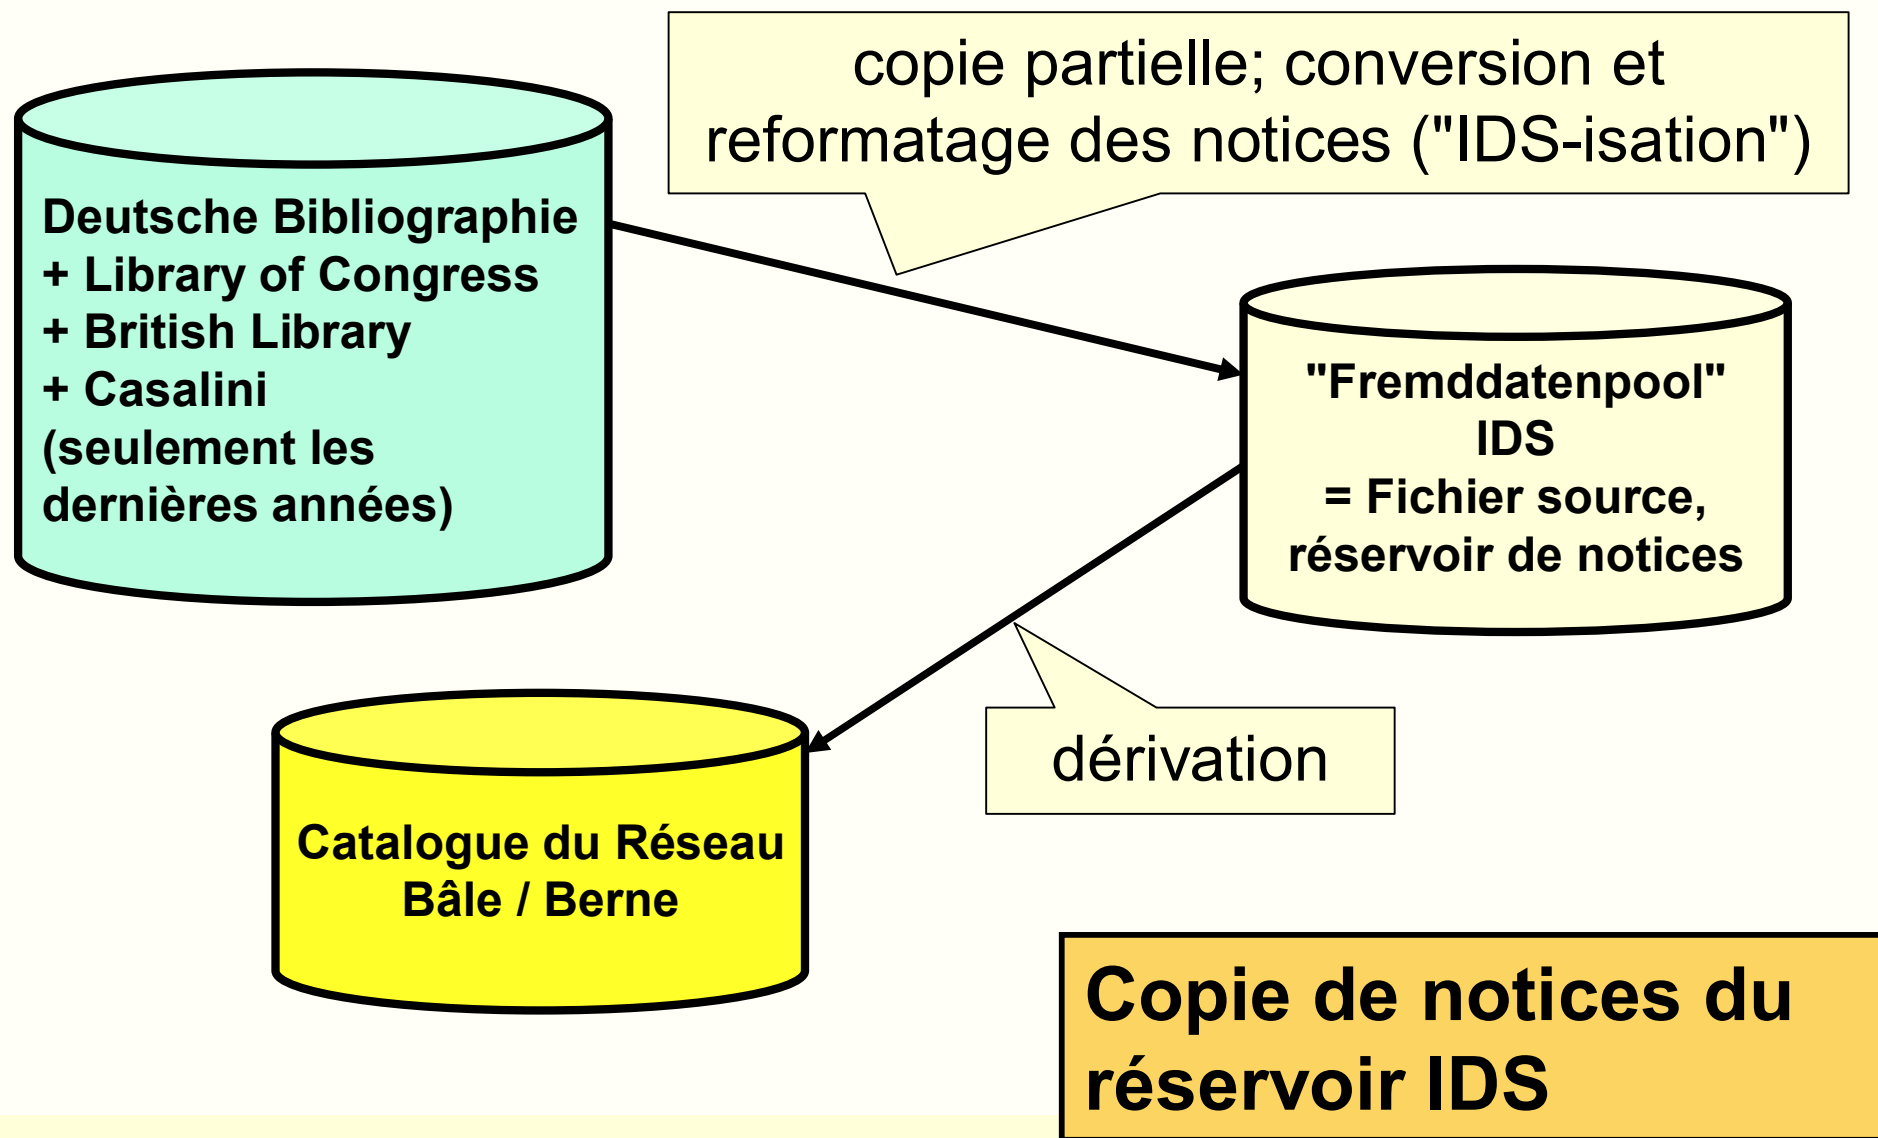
Deutsche Bibliographie
+ Library of Congress
+ British Library
+ Casalini
(seulement les dernières années)

copie partielle; conversion et reformatage des notices ("IDS-isation")

"Fremddatenpool"
IDS
= Fichier source,
réservoir de notices

dérivation

Catalogue du Réseau
Bâle / Berne

Copie de notices du réservoir IDS